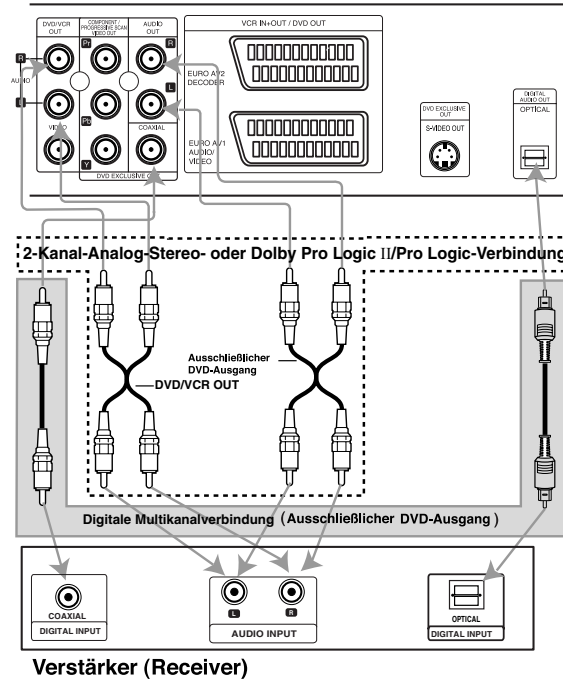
DVD/VCR OUT

COMPONENT / PROGRESSIVE SCAN VIDEO OUT

AUDIO OUT

VCR IN+OUT / DVD OUT

R

AUDIO

L

Pr

R

EURO AV2 DECODER

L

Pb

VIDEO

COAXIAL

EURO AV1 AUDIO/ VIDEO

Y

DVD EXCLUSIVE OUT

DVD EXCLUSIVE OUT

S-VIDEO OUT

DIGITAL AUDIO OUT

OPTICAL

2-Kanal-Analog-Stereo- oder Dolby Pro Logic II/Pro Logic-Verbindung

Ausschließlicher DVD-Ausgang

DVD/VCR OUT

Digitale Multikanalverbindung (Ausschließlicher DVD-Ausgang)

COAXIAL

DIGITAL INPUT

L

R

AUDIO INPUT

OPTICAL

DIGITAL INPUT

Verstärker (Receiver)